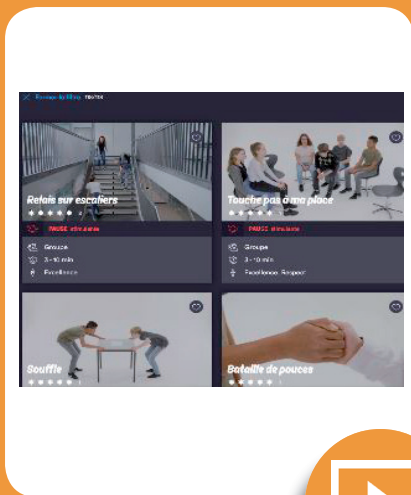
Filtrage de filtres TOUTES

Relais sur escaliers

PAUSE active durée

Groupe

3 - 10 min

Excellence

Touche pas à ma place

PAUSE active durée

Groupe

3 - 10 min

Excellence, Respect

Souffle

Bataille de pouces